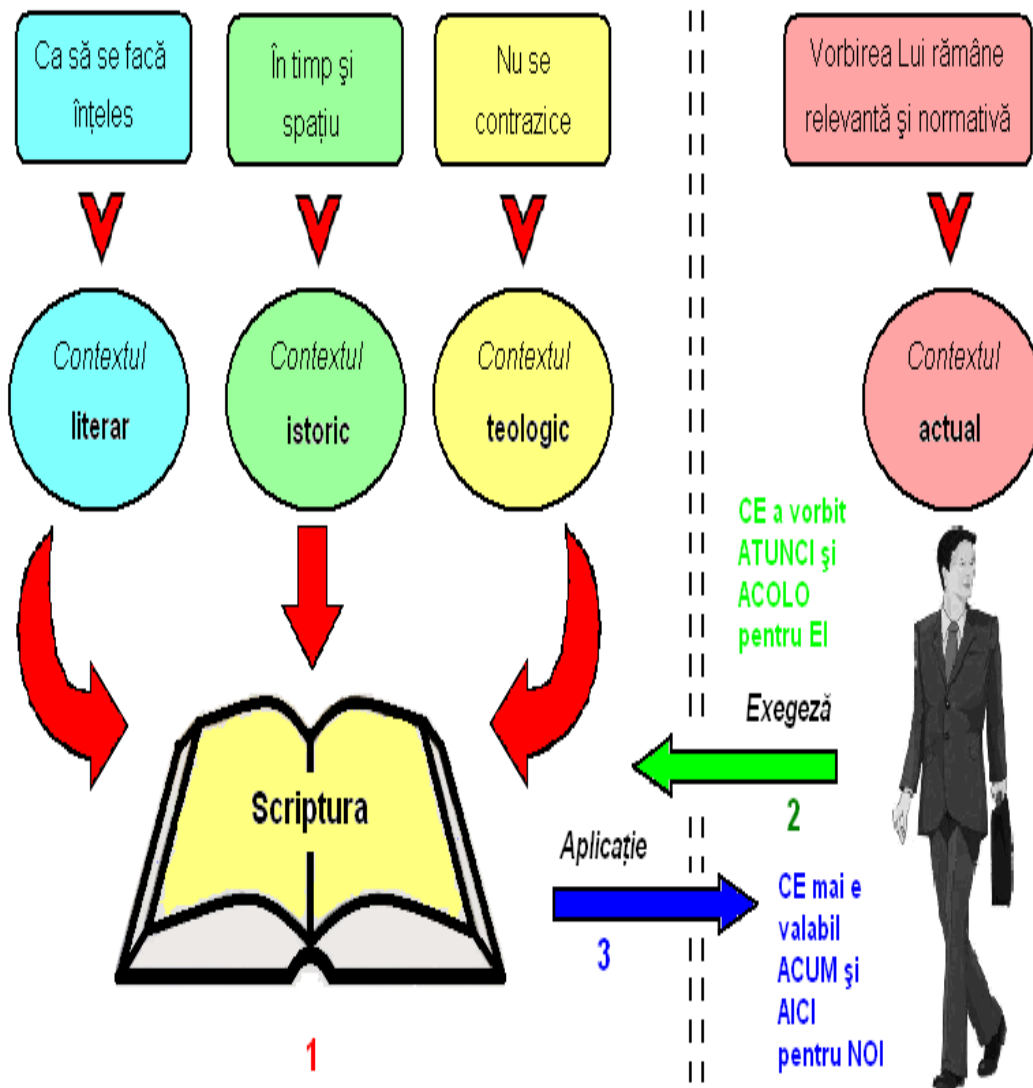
Ca să se facă înţeles

În timp şi spaţiu

Nu se contrazice

Vorbirea Lui rămâne relevantă şi normativă

Contextul literar

Contextul istoric

Contextul teologic

Contextul actual

CE a vorbit ATUNCI şi ACOLO pentru El

Exegeză

2

Scriptura

Aplicaţie

3

CE mai e valabil ACUM şi AICI pentru NOI

1